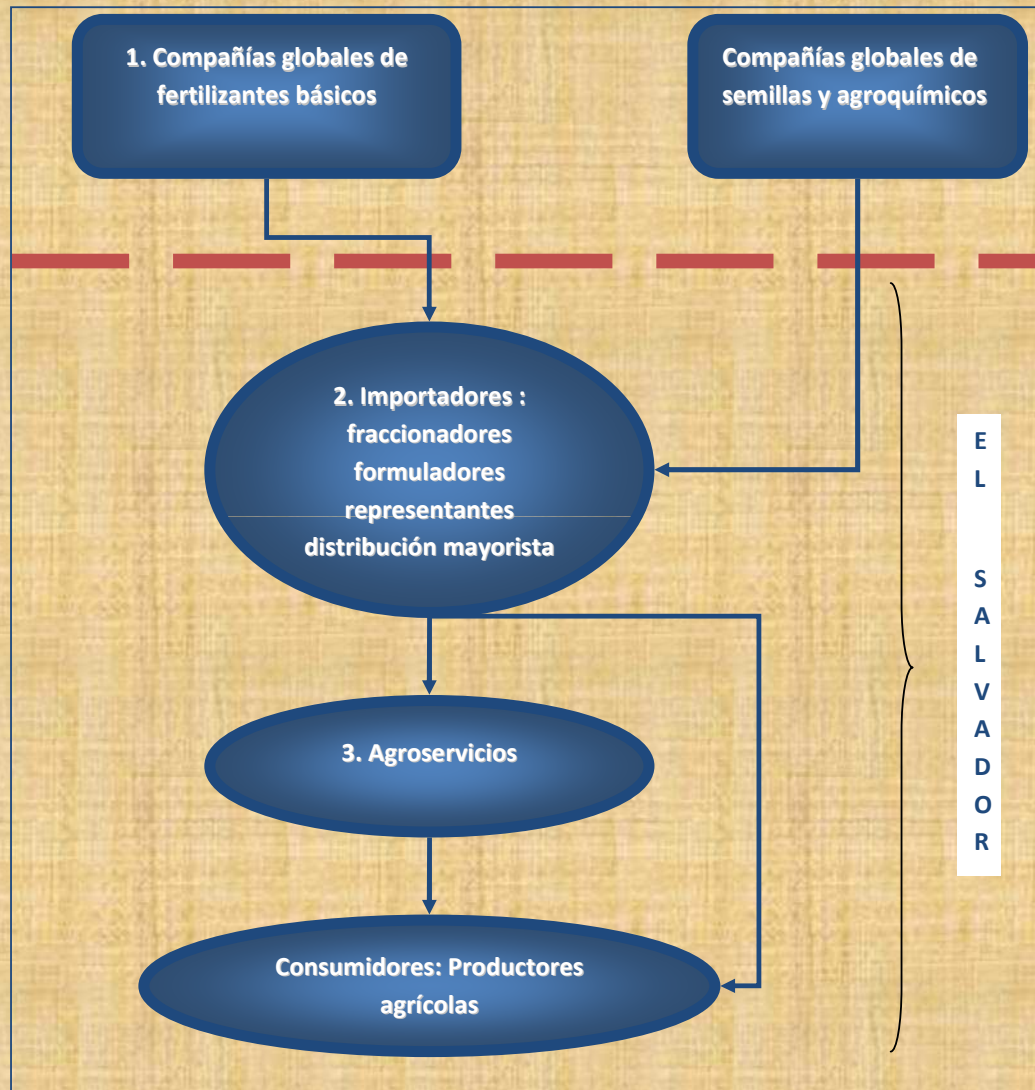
1. Compañías globales de fertilizantes básicos

Compañías globales de semillas y agroquímicos

2. Importadores : fraccionadores formuladores representantes distribución mayorista

3. Agroservicios

Consumidores: Productores agrícolas

EL SALVADOR